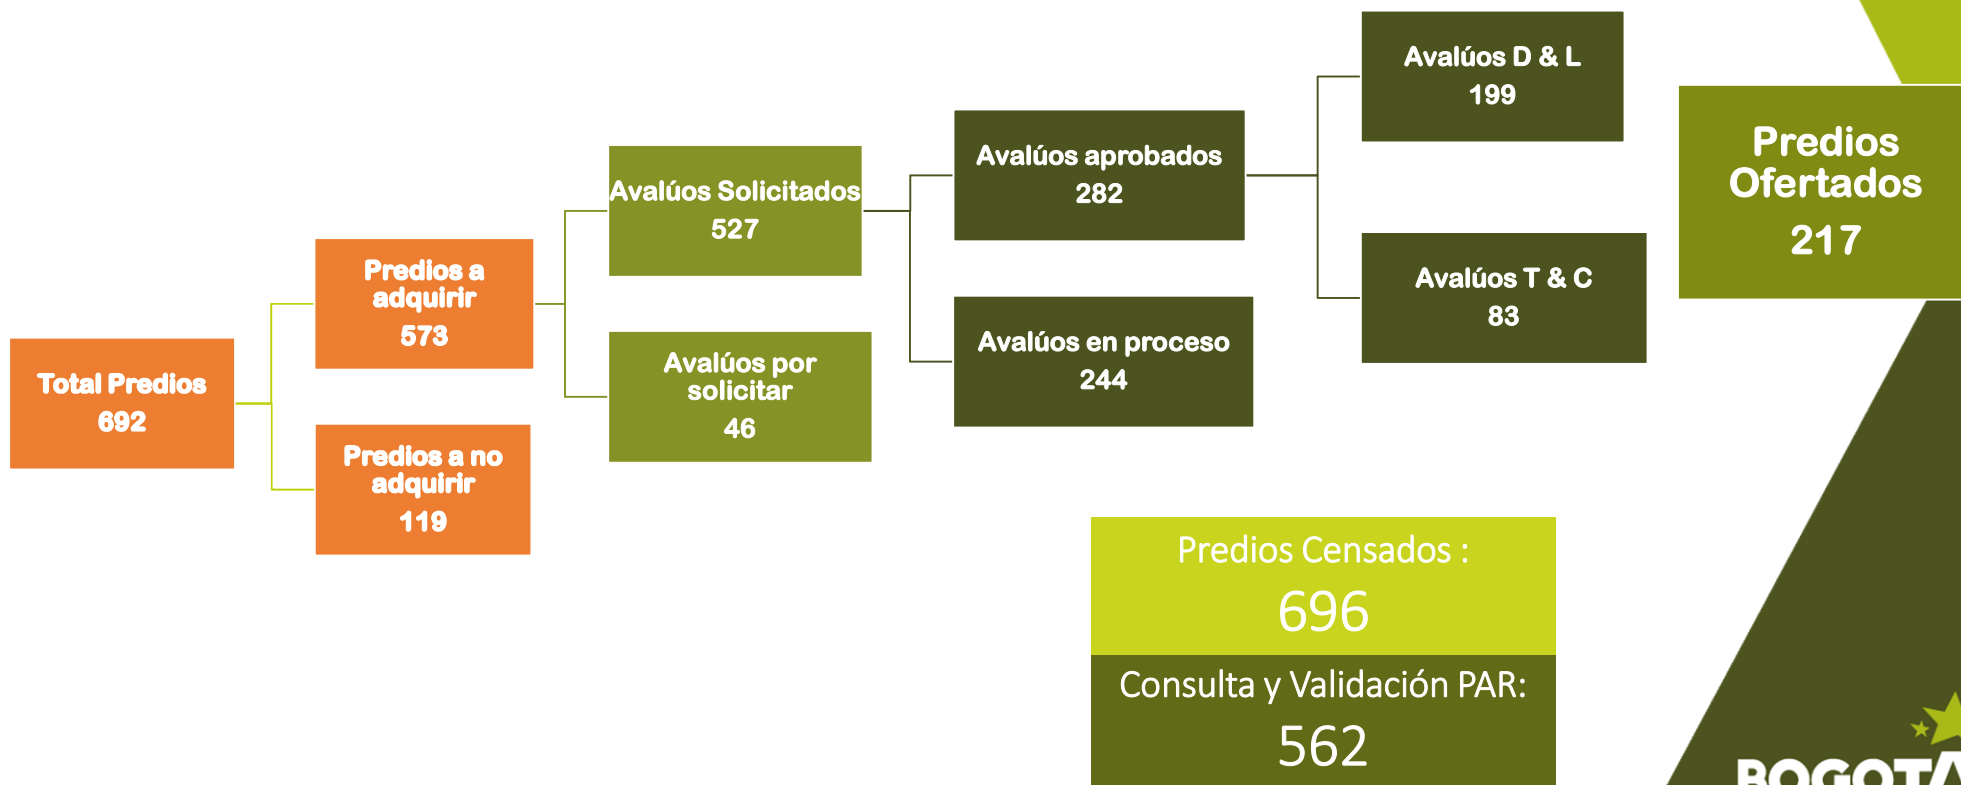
Total Predios
692

Predios a adquirir
573

Predios a no adquirir
119

Avalúos Solicitados
527

Avalúos por solicitar
46

Avalúos aprobados
282

Avalúos en proceso
244

Avalúos D & L
199

Avalúos T & C
83

Predios Ofertados
217

Predios Censados :
696

Consulta y Validación PAR:
562

BOGOTA